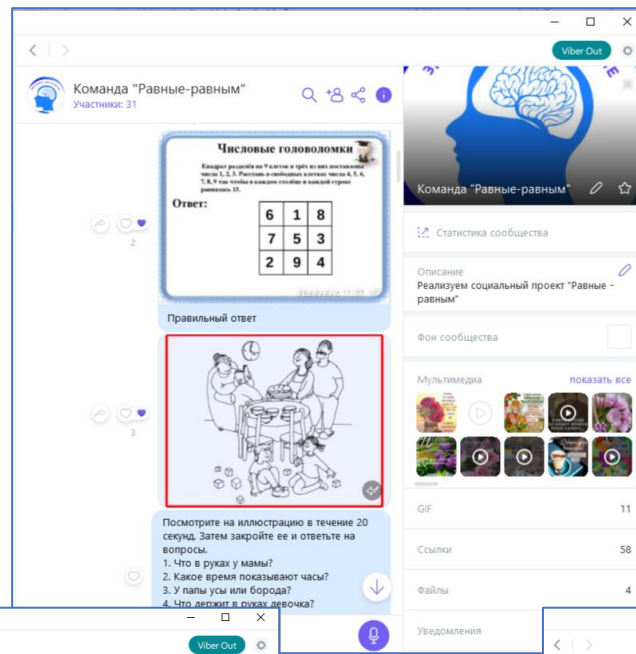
Viber Out

Команда "Равные-равным"
Участники: 31

Числовые головоломки

Квадрат разделён на 9 клеток и в трёх из них поставлены числа 1, 2, 3. Расставь в свободных клетках числа 4, 5, 6, 7, 8, 9 так чтобы в каждом столбце и в каждой строке равнялась 15.

Ответ:

| 6 | 1 | 8 |
|---|---|---|
| 7 | 5 | 3 |
| 2 | 9 | 4 |

2

Правильный ответ

3

Посмотрите на иллюстрацию в течение 20 секунд. Затем закройте ее и ответьте на вопросы.
1. Что в руках у мамы?
2. Какое время показывают часы?
3. У папы усы или борода?
4. Что держит в руках девочка?

Команда "Равные-равным"

Статистика сообщества

Описание
Реализуем социальный проект "Равные - равным"

Фон сообщества

Мультимедиа показать все

GIF 11

Ссылки 58

Файлы 4

Уведомления

Viber Out